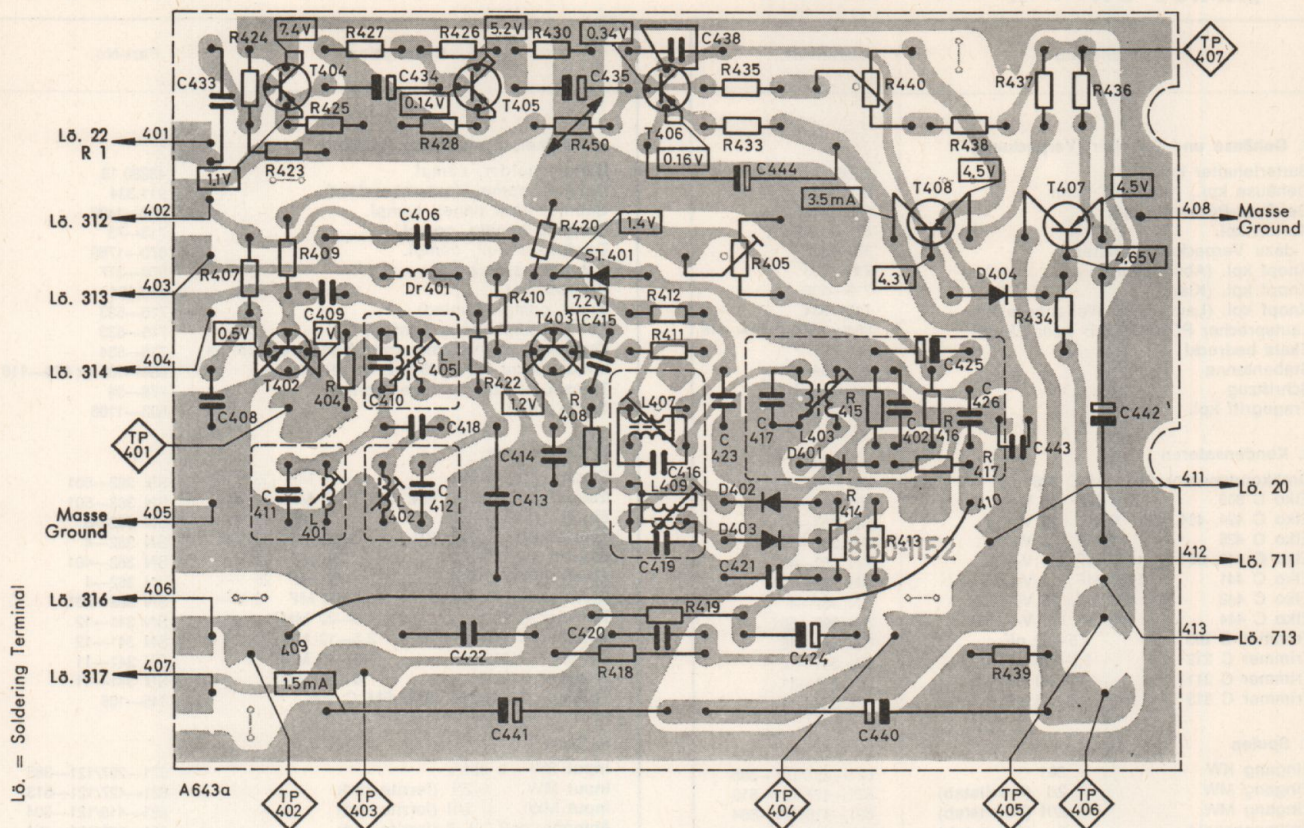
Lö. = Soldering Terminal

R424
7.4V
R427
R426
5.2V
R430
0.34V
C438
TP 407
C433
T404
C434
T405
C435
T406
R435
R440
R437
R436
R425
0.14V
Lö. 22 R 1
401
R428
R450
R433
R438
1.1V
R423
0.16V
C444
402
Lö. 312
4.5V
4.5V
3.5mA
T408
T407
408
Masse Ground
C406
R420
1.4V
R409
ST.401
R405
403
Lö. 313
R407
Dr401
D404
4.3V
4.65V
C409
R410
R412
7.2V
0.5V
7V
T403
C415
R411
R434
404
Lö. 314
T402
R 404
L 405
C410
R422
C425
1.2V
C408
R 408
C 426
C 417
R 415
L407
C 402
R 416
C442
C418
L403
TP 401
C 423
D401
R 417
C443
C414
C416
C 411
L 402
C 412
C413
L409
L 401
D402
411
Lö. 20
Masse Ground
405
R 414
D403
R413
410
C419
C421
412
Lö. 711
406
Lö. 316
409
R419
C420
413
Lö. 713
C422
C424
R418
R439
407
Lö. 317
1.5mA
C441
C440
A643a
TP 402
TP 403
TP 404
TP 405
TP 406